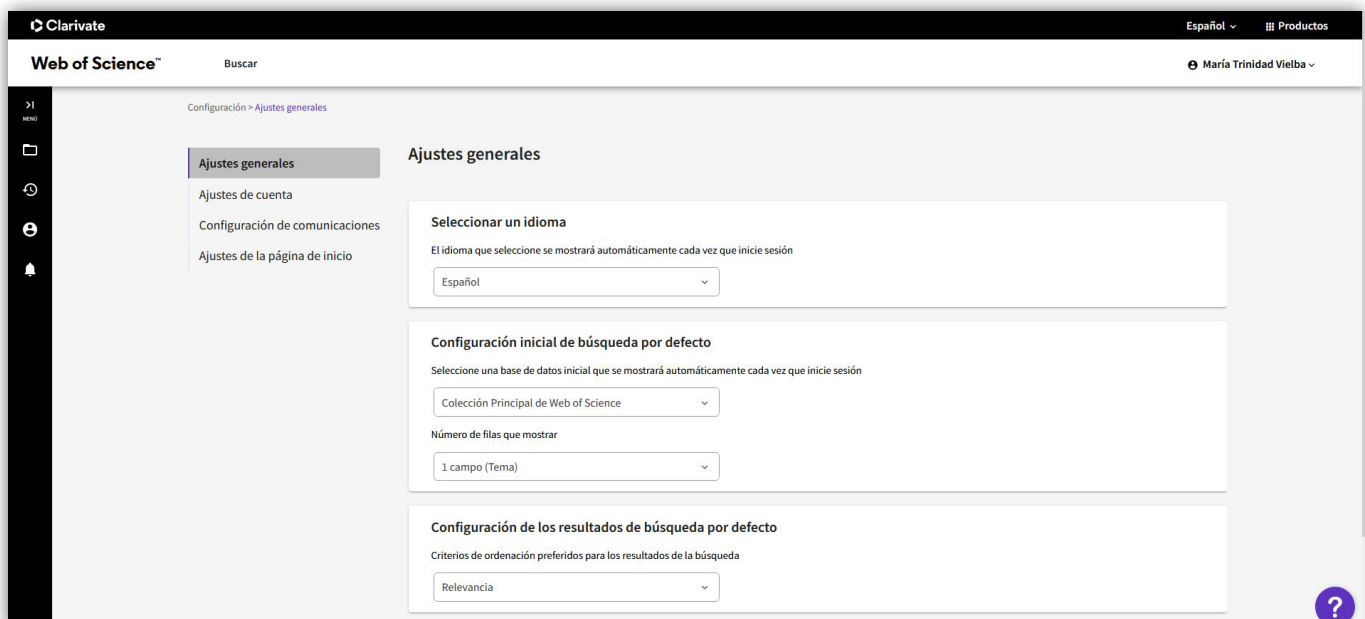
Clarivate

Español ⌄ Productos

Web of Science™

Buscar

María Trinidad Vielba ⌄

>|
MENÚ

?

Configuración > Ajustes generales

Ajustes generales

Ajustes de cuenta

Configuración de comunicaciones

Ajustes de la página de inicio

Ajustes generales

Seleccionar un idioma

El idioma que seleccione se mostrará automáticamente cada vez que inicie sesión

Español

Configuración inicial de búsqueda por defecto

Seleccione una base de datos inicial que se mostrará automáticamente cada vez que inicie sesión

Colección Principal de Web of Science

Número de filas que mostrar

1 campo (Tema)

Configuración de los resultados de búsqueda por defecto

Criterios de ordenación preferidos para los resultados de la búsqueda

Relevancia